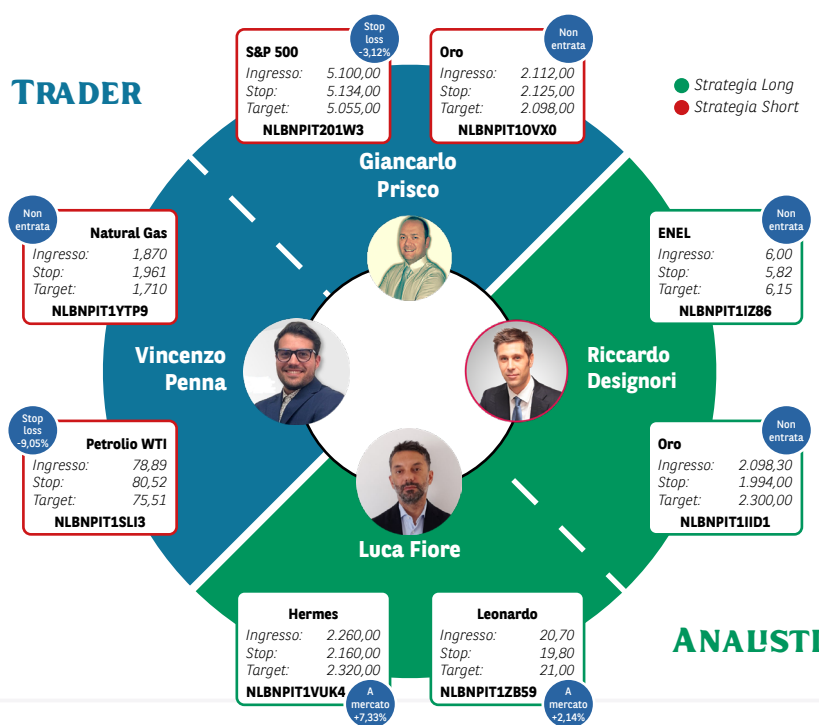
TRADER

Strategia Long
Strategia Short

Stop loss -3,12%

S&P 500
Ingresso: 5.100,00
Stop: 5.134,00
Target: 5.055,00
NLBNPIT201W3

Non entrata

Oro
Ingresso: 2.112,00
Stop: 2.125,00
Target: 2.098,00
NLBNPIT1OVX0

Giancarlo Prisco

Non entrata

Natural Gas
Ingresso: 1,870
Stop: 1,961
Target: 1,710
NLBNPIT1YTP9

Non entrata

ENEL
Ingresso: 6,00
Stop: 5,82
Target: 6,15
NLBNPIT1IZ86

Vincenzo Penna

Riccardo Designori

Stop loss -9,05%

Petrolio WTI
Ingresso: 78,89
Stop: 80,52
Target: 75,51
NLBNPIT1SLI3

Non entrata

Oro
Ingresso: 2.098,30
Stop: 1.994,00
Target: 2.300,00
NLBNPIT1IID1

Luca Fiore

Hermes
Ingresso: 2.260,00
Stop: 2.160,00
Target: 2.320,00
NLBNPIT1VUK4

A mercato +7,33%

Leonardo
Ingresso: 20,70
Stop: 19,80
Target: 21,00
NLBNPIT1ZB59

A mercato +2,14%

ANALISTI